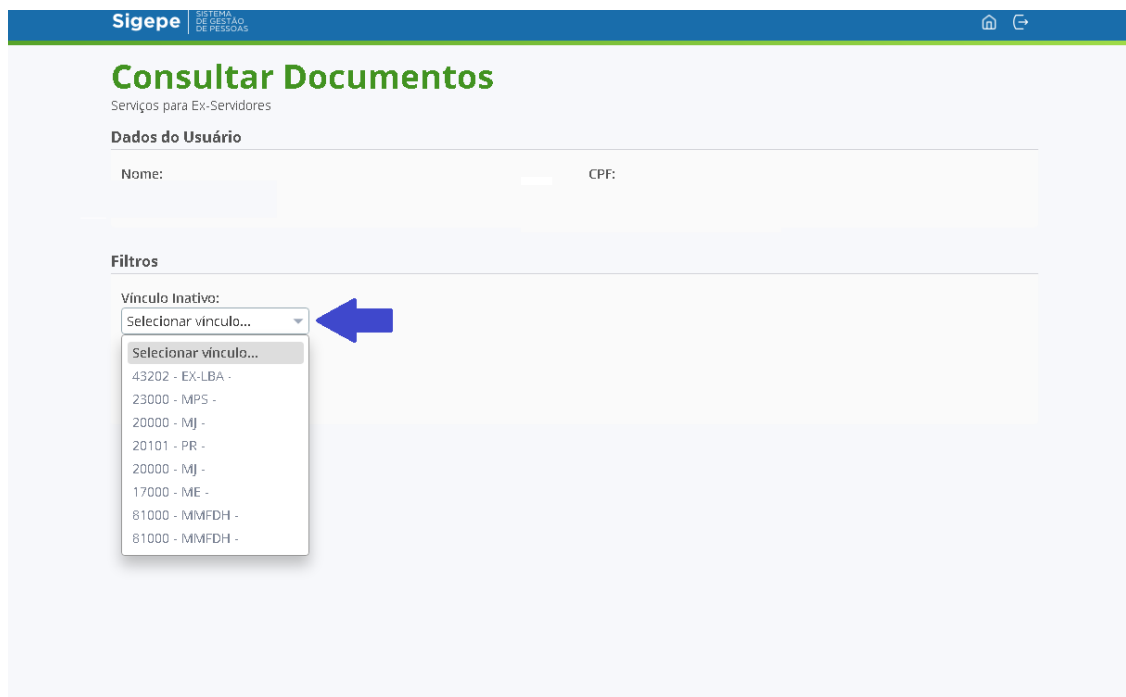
Sigepe SISTEMA DE GESTÃO DE PESSOAS

Consultar Documentos
Serviços para Ex-Servidores

Dados do Usuário

Nome:

CPF:

Filtros

Vínculo Inativo:
Selecionar vínculo...

Selecionar vínculo...
43202 - EX-LBA -
23000 - MPS -
20000 - MJ -
20101 - PR -
20000 - MJ -
17000 - ME -
81000 - MMFDH -
81000 - MMFDH -